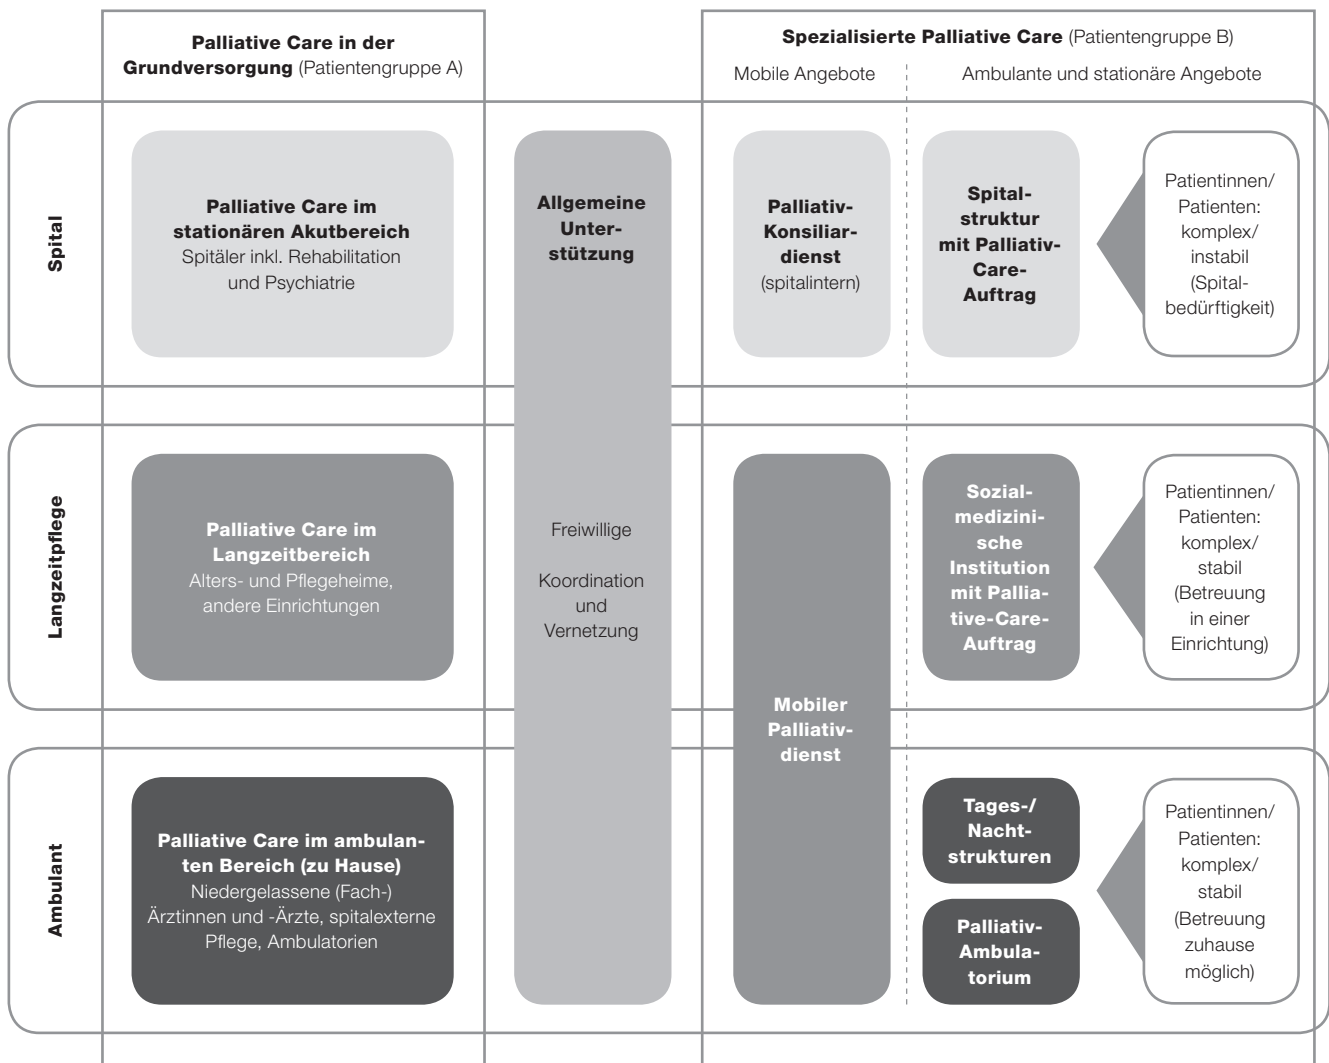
Palliative Care in der Grundversorgung (Patientengruppe A)

Spezialisierte Palliative Care (Patientengruppe B)

Mobile Angebote

Ambulante und stationäre Angebote

Spital

Palliative Care im stationären Akutbereich
Spitäler inkl. Rehabilitation und Psychiatrie

Allgemeine Unterstützung

Palliativ-Konsiliardienst
(spitalintern)

Spitalstruktur mit Palliativ-Care-Auftrag

Patientinnen/ Patienten: komplex/ instabil (Spitalbedürftigkeit)

Langzeitpflege

Palliative Care im Langzeitbereich
Alters- und Pflegeheime, andere Einrichtungen

Freiwillige

Koordination und Vernetzung

Sozialmedizinische Institution mit Palliative-Care-Auftrag

Patientinnen/ Patienten: komplex/ stabil (Betreuung in einer Einrichtung)

Mobiler Palliativdienst

Ambulant

Palliative Care im ambulanten Bereich (zu Hause)
Niedergelassene (Fach-) Ärztinnen und -Ärzte, spitalexterne Pflege, Ambulatorien

Tages-/ Nachtstrukturen

Palliativ-Ambulatorium

Patientinnen/ Patienten: komplex/ stabil (Betreuung zuhause möglich)